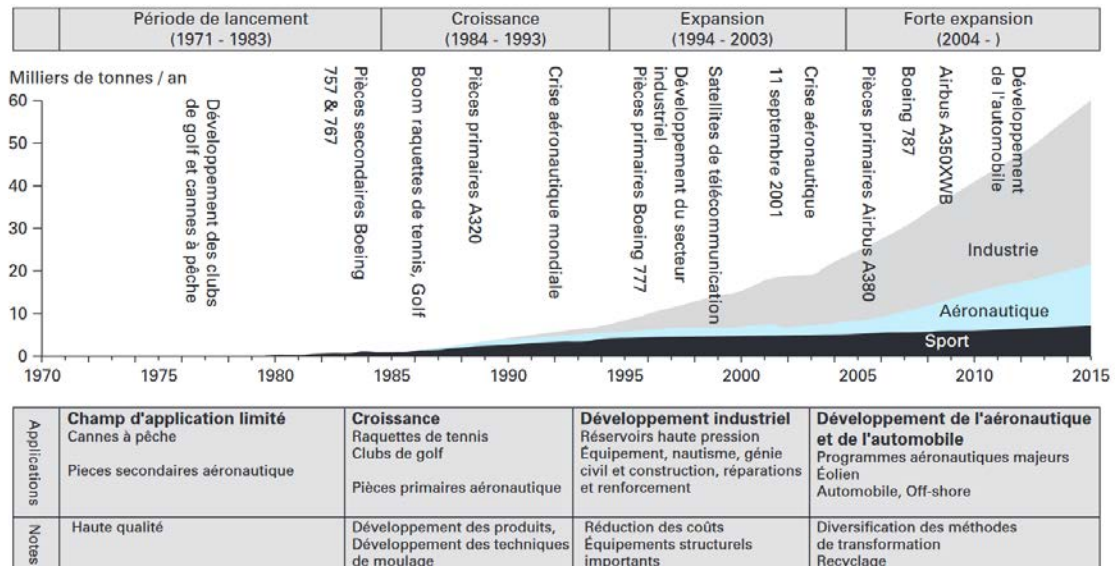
| | Période de lancement (1971 - 1983) | Croissance (1984 - 1993) | Expansion (1994 - 2003) | Forte expansion (2004 - ) |
|---|---|---|---|---|

Milliers de tonnes / an

60
50
40
30
20
10
0

Développement des clubs de golf et cannes à pêche

757 & 767

Pièces secondaires Boeing

Boom raquettes de tennis, Golf

Pièces primaires A320

Crise aéronautique mondiale

Pièces primaires Boeing 777

Développement du secteur industriel

Satellites de télécommunication

11 septembre 2001

Crise aéronautique

Pièces primaires Airbus A380

Boeing 787

Airbus A350XWB

Développement de l'automobile

Industrie

Aéronautique

Sport

1970 1975 1980 1985 1990 1995 2000 2005 2010 2015

| | | | | |
|---|---|---|---|---|
| Applications | **Champ d'application limité** Cannes à pêche Pieces secondaires aéronautique | **Croissance** Raquettes de tennis Clubs de golf Pièces primaires aéronautique | **Développement industriel** Réservoirs haute pression Équipement, nautisme, génie civil et construction, réparations et renforcement | **Développement de l'aéronautique et de l'automobile** Programmes aéronautiques majeurs Éolien Automobile, Off-shore |
| Notes | Haute qualité | Développement des produits, Développement des techniques de moulage | Réduction des coûts Équipements structurels importants | Diversification des méthodes de transformation Recyclage |